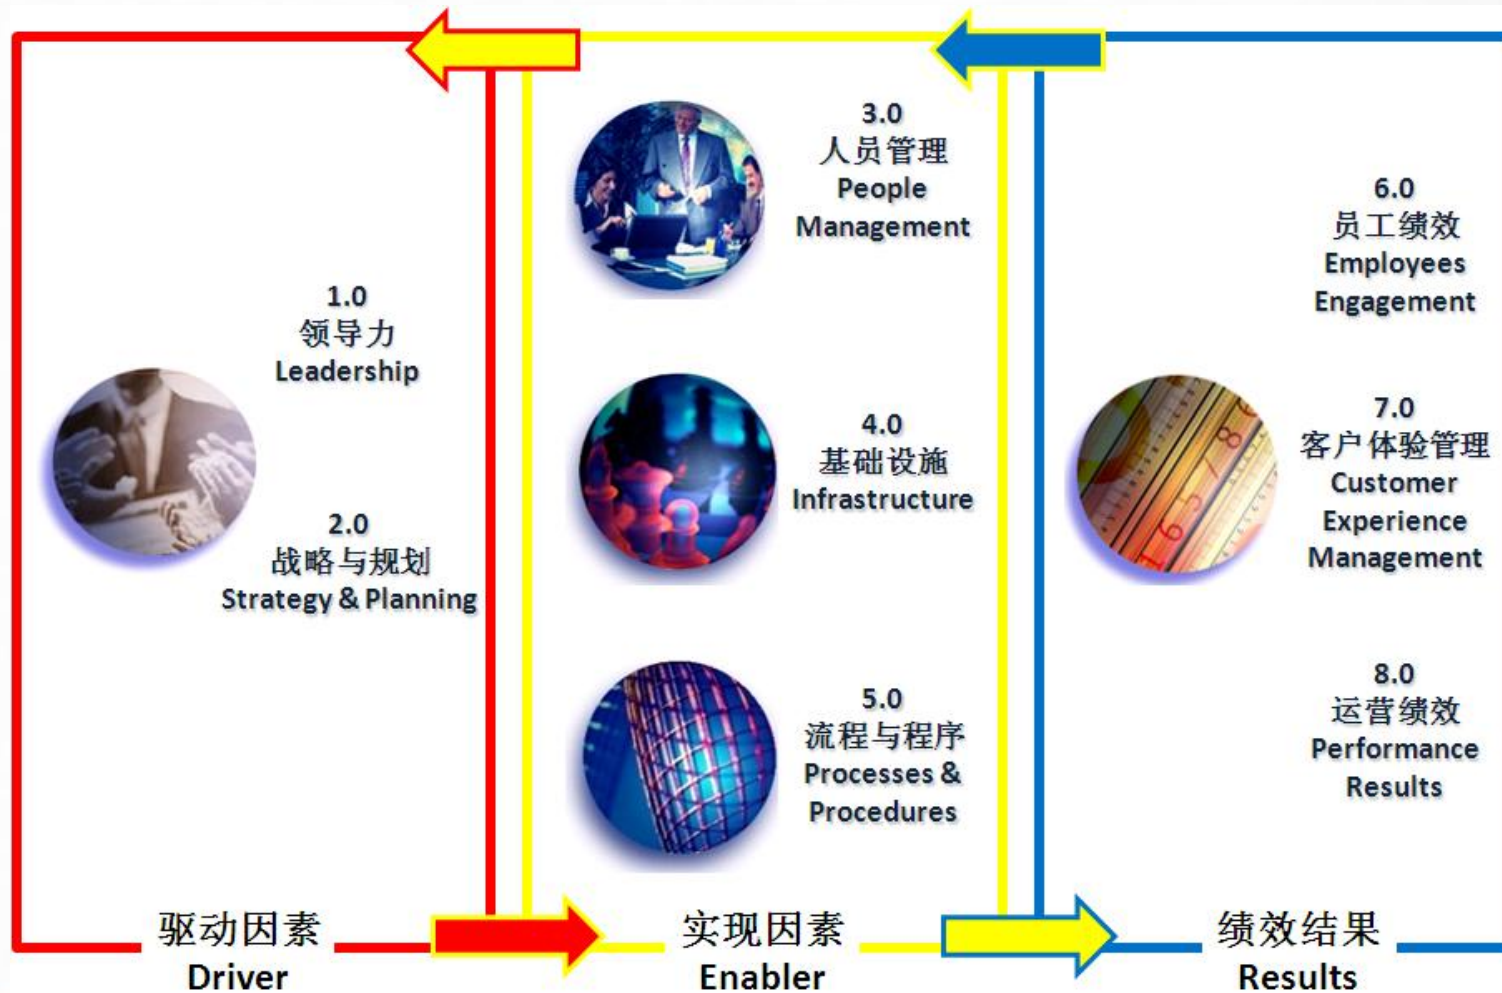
1.0
领导力
Leadership

2.0
战略与规划
Strategy & Planning

3.0
人员管理
People Management

4.0
基础设施
Infrastructure

5.0
流程与程序
Processes & Procedures

6.0
员工绩效
Employees Engagement

7.0
客户体验管理
Customer Experience Management

8.0
运营绩效
Performance Results

驱动因素
Driver

实现因素
Enabler

绩效结果
Results